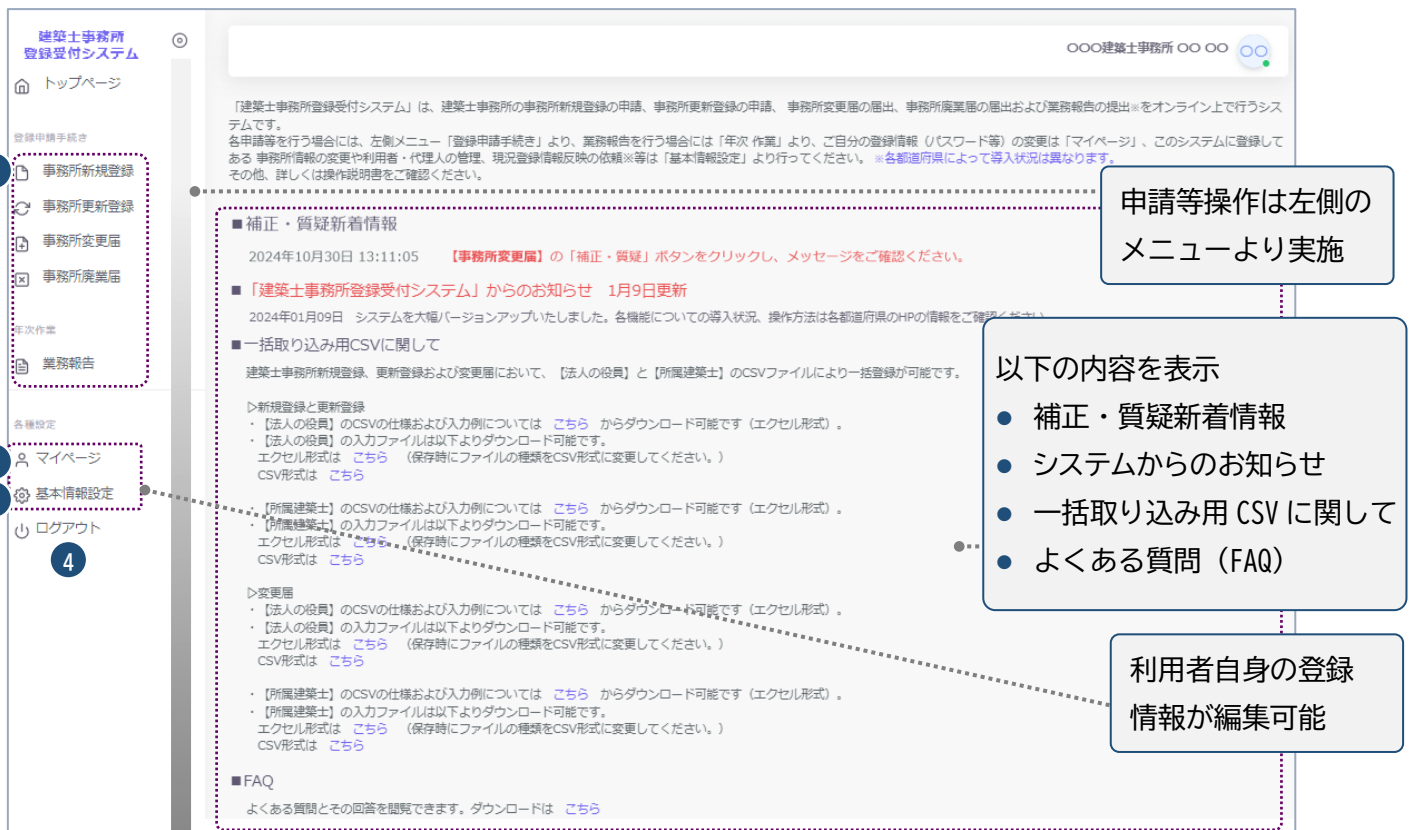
建築士事務所
登録受付システム

トップページ

登録申請手続き

事務所新規登録

事務所更新登録

事務所変更届

事務所廃業届

年次作業

業務報告

各種設定

マイページ

基本情報設定

ログアウト

4

OOO建築士事務所 OO OO

OO

「建築士事務所登録受付システム」は、建築士事務所の事務所新規登録の申請、事務所更新登録の申請、事務所変更届の届出、事務所廃業届の届出および業務報告の提出※をオンライン上で行うシステムです。
各申請等を行う場合には、左側メニュー「登録申請手続き」より、業務報告を行う場合には「年次 作業」より、ご自分の登録情報（パスワード等）の変更は「マイページ」、このシステムに登録してある 事務所情報の変更や利用者・代理人の管理、現況登録情報反映の依頼※等は「基本情報設定」より行ってください。※各都道府県によって導入状況は異なります。
その他、詳しくは操作説明書をご確認ください。

申請等操作は左側のメニューより実施

■補正・質疑新着情報

2024年10月30日 13:11:05　【事務所変更届】の「補正・質疑」ボタンをクリックし、メッセージをご確認ください。

■「建築士事務所登録受付システム」からのお知らせ　1月9日更新

2024年01月09日　システムを大幅バージョンアップいたしました。各機能についての導入状況、操作方法は各都道府県のHPの情報をご確認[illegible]

■一括取り込み用CSVに関して

建築士事務所新規登録、更新登録および変更届において、【法人の役員】と【所属建築士】のCSVファイルにより一括登録が可能です。

以下の内容を表示
● 補正・質疑新着情報
● システムからのお知らせ
● 一括取り込み用 CSV に関して
● よくある質問（FAQ）

▷新規登録と更新登録
・【法人の役員】のCSVの仕様および入力例については　こちら　からダウンロード可能です（エクセル形式）。
・【法人の役員】の入力ファイルは以下よりダウンロード可能です。
エクセル形式は　こちら　（保存時にファイルの種類をCSV形式に変更してください。）
CSV形式は　こちら

・【所属建築士】のCSVの仕様および入力例については　こちら　からダウンロード可能です（エクセル形式）。
・【所属建築士】の入力ファイルは以下よりダウンロード可能です。
エクセル形式は　こちら　（保存時にファイルの種類をCSV形式に変更してください。）
CSV形式は　こちら

▷変更届
・【法人の役員】のCSVの仕様および入力例については　こちら　からダウンロード可能です（エクセル形式）。
・【法人の役員】の入力ファイルは以下よりダウンロード可能です。
エクセル形式は　こちら　（保存時にファイルの種類をCSV形式に変更してください。）
CSV形式は　こちら

利用者自身の登録情報が編集可能

・【所属建築士】のCSVの仕様および入力例については　こちら　からダウンロード可能です（エクセル形式）。
・【所属建築士】の入力ファイルは以下よりダウンロード可能です。
エクセル形式は　こちら　（保存時にファイルの種類をCSV形式に変更してください。）
CSV形式は　こちら

■FAQ

よくある質問とその回答を閲覧できます。ダウンロードは　こちら